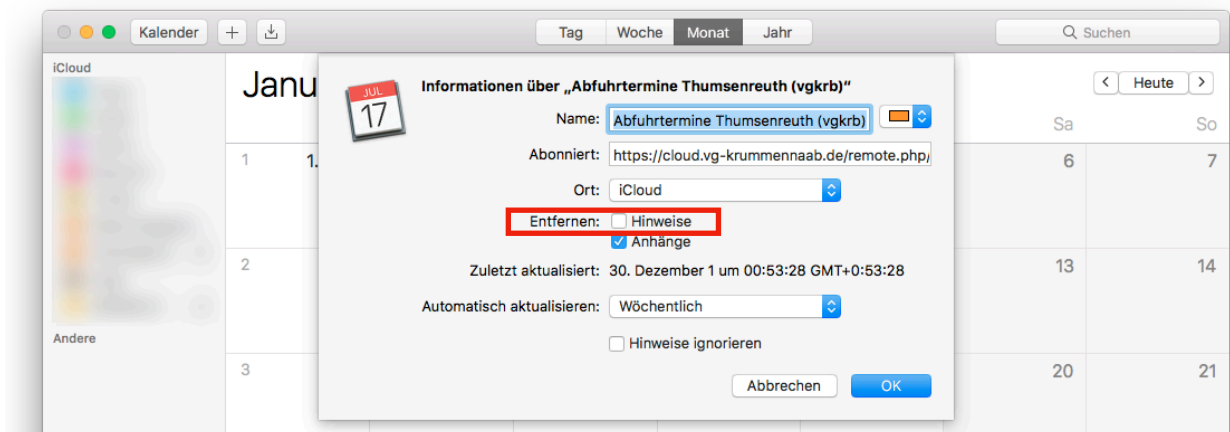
Kalender + Tag Woche Monat Jahr Suchen

iCloud

Andere

Janu

< Heute >

Sa So

1 1.

6 7

2

13 14

3

20 21

JUL 17

Informationen über „Abfuhrtermine Thumsenreuth (vgkrb)"

Name: Abfuhrtermine Thumsenreuth (vgkrb)

Abonniert: https://cloud.vg-krummennaab.de/remote.php/

Ort: iCloud

Entfernen: Hinweise
Anhänge

Zuletzt aktualisiert: 30. Dezember 1 um 00:53:28 GMT+0:53:28

Automatisch aktualisieren: Wöchentlich

Hinweise ignorieren

Abbrechen OK